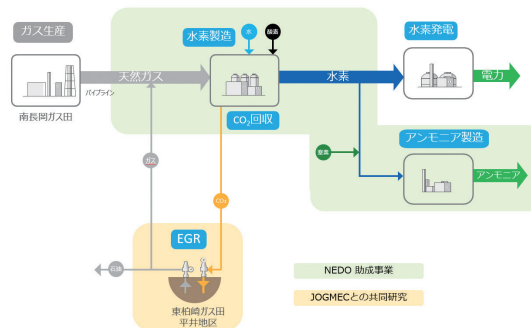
ガス生産

天然ガス

パイプライン

南長岡ガス田

水素製造

水

酸素

$CO_2$回収

水素

水素発電

電力

窒素

アンモニア製造

アンモニア

ガス

$CO_2$

EGR

石油

東柏崎ガス田
平井地区

NEDO 助成事業

JOGMECとの共同研究